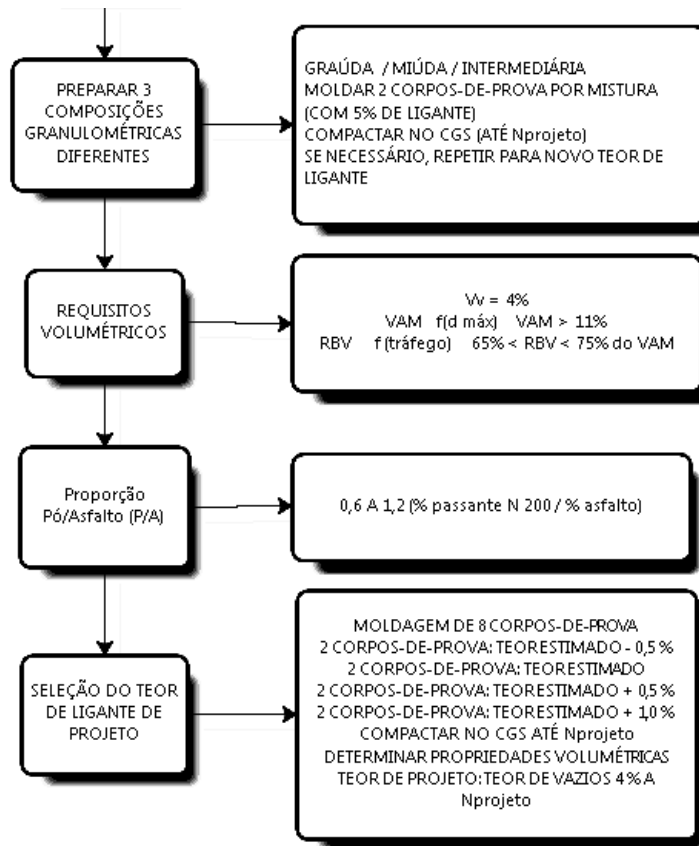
PREPARAR 3 COMPOSIÇÕES GRANULOMÉTRICAS DIFERENTES

GRAÚDA / MIÚDA / INTERMEDIÁRIA
MOLDAR 2 CORPOS-DE-PROVA POR MISTURA (COM 5% DE LIGANTE)
COMPACTAR NO CGS (ATÉ Nprojeto)
SE NECESSÁRIO, REPETIR PARA NOVO TEOR DE LIGANTE

REQUISITOS VOLUMÉTRICOS

Vv = 4%
VAM f(d máx) VAM > 11%
RBV f(tráfego) 65% < RBV < 75% do VAM

Proporção Pó/Asfalto (P/A)

0,6 A 1,2 (% passante N 200 / % asfalto)

SELEÇÃO DO TEOR DE LIGANTE DE PROJETO

MOLDAGEM DE 8 CORPOS-DE-PROVA
2 CORPOS-DE-PROVA: TEORESTIMADO - 0,5 %
2 CORPOS-DE-PROVA: TEORESTIMADO
2 CORPOS-DE-PROVA: TEORESTIMADO + 0,5 %
2 CORPOS-DE-PROVA: TEORESTIMADO + 1,0 %
COMPACTAR NO CGS ATÉ Nprojeto
DETERMINAR PROPRIEDADES VOLUMÉTRICAS
TEOR DE PROJETO: TEOR DE VAZIOS 4 % A Nprojeto